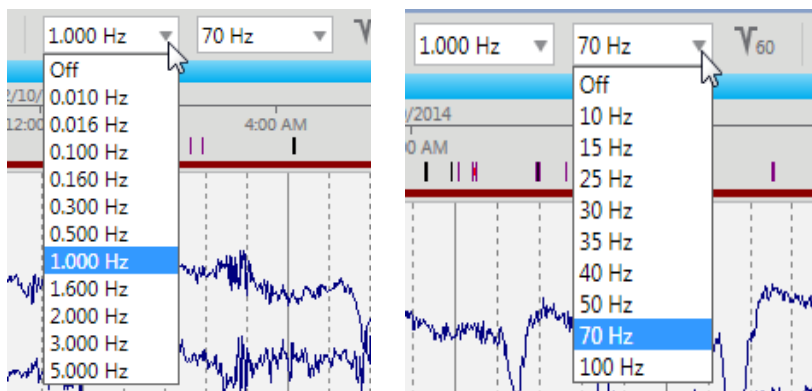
1.000 Hz
70 Hz
Off
0.010 Hz
0.016 Hz
0.100 Hz
0.160 Hz
0.300 Hz
0.500 Hz
1.000 Hz
1.600 Hz
2.000 Hz
3.000 Hz
5.000 Hz
2/10/
12:00
4:00 AM

1.000 Hz
70 Hz
$\mathbf{V}_{60}$
/2014
0 AM
Off
10 Hz
15 Hz
25 Hz
30 Hz
35 Hz
40 Hz
50 Hz
70 Hz
100 Hz